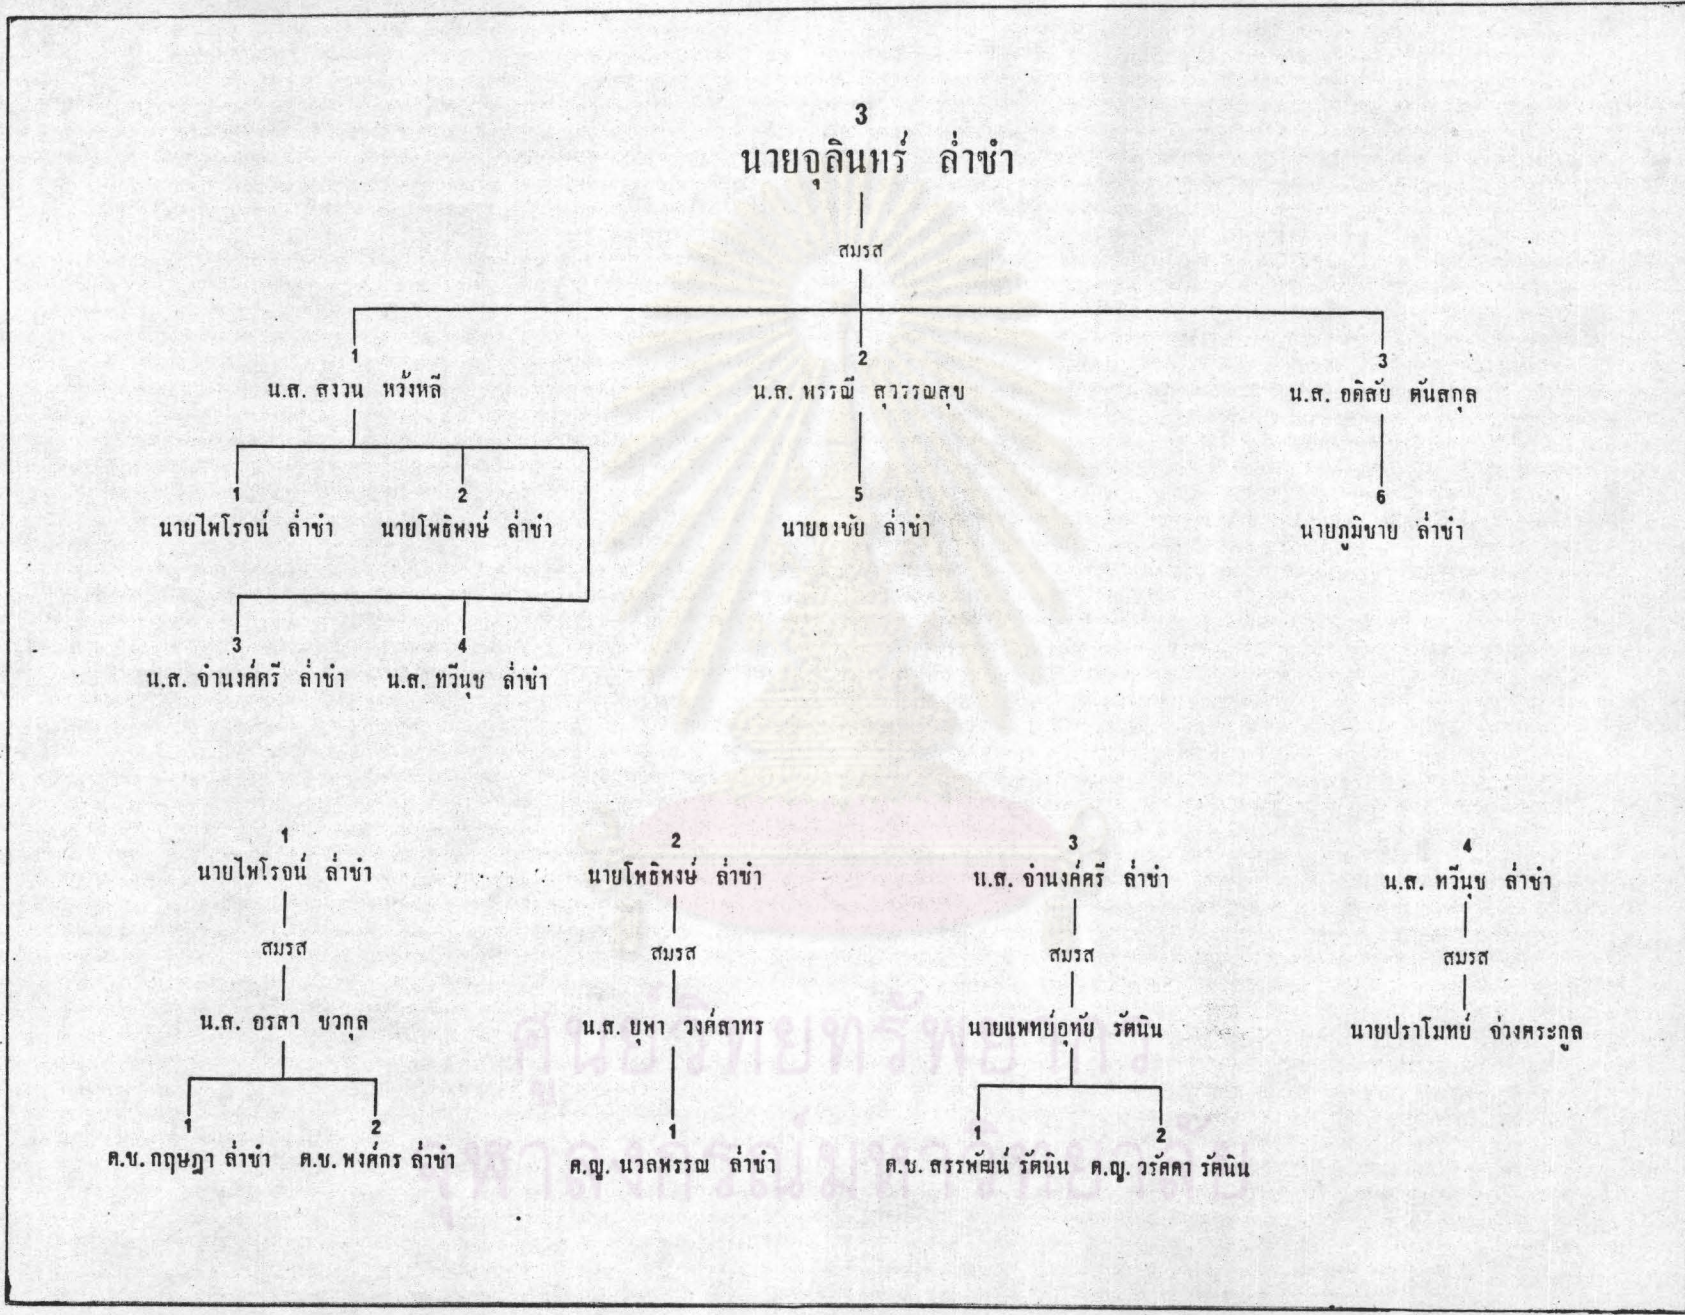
3
นายจุลินทร์ ล่ำซำ

สมรส

1
น.ส. สงวน หวั่งหลี

2
น.ส. พรรณี สุวรรณสุข

3
น.ส. อดิสัย ตันสกุล

1
นายไพโรจน์ ล่ำซำ

2
นายโพธิพงษ์ ล่ำซำ

5
นายธงชัย ล่ำซำ

6
นายภูมิชาย ล่ำซำ

3
น.ส. จำนงค์ศรี ล่ำซำ

4
น.ส. ทวีนุช ล่ำซำ

1
นายไพโรจน์ ล่ำซำ

สมรส

น.ส. อรสา ขวกุล

1
ด.ช. กฤษฎา ล่ำซำ

2
ด.ช. พงศ์กร ล่ำซำ

2
นายโพธิพงษ์ ล่ำซำ

สมรส

น.ส. บุษา วงศ์สาทร

1
ด.ญ. นวลพรรณ ล่ำซำ

3
น.ส. จำนงค์ศรี ล่ำซำ

สมรส

นายแพทย์อุทัย รัตนิน

1
ด.ช. สรรพัฒน์ รัตนิน

2
ด.ญ. วรัศดา รัตนิน

4
น.ส. ทวีนุช ล่ำซำ

สมรส

นายปราโมทย์ จ่างตระกูล

ศูนย์วิทยทรัพยากร
จุฬาลงกรณ์มหาวิทยาลัย